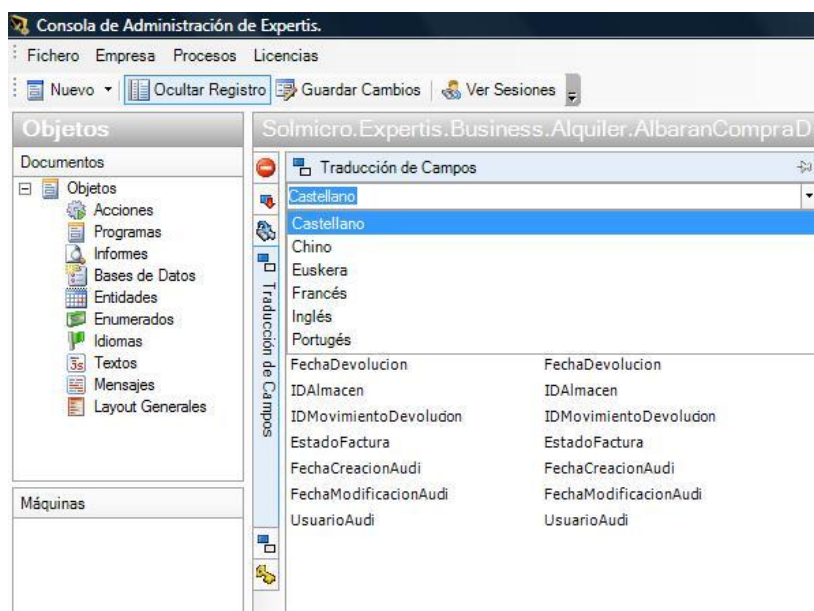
Consola de Administración de Expertis.

Fichero Empresa Procesos Licencias

Nuevo ▾ | Ocultar Registro | Guardar Cambios | Ver Sesiones

Objetos

Solmicro.Expertis.Business.Alquiler.AlbaranCompraD

Documentos

Objetos
Acciones
Programas
Informes
Bases de Datos
Entidades
Enumerados
Idiomas
Textos
Mensajes
Layout Generales

Máquinas

Traducción de Campos

Traducción de Campos

Castellano

Castellano
Chino
Euskera
Francés
Inglés
Portugés

| | |
|---|---|
| FechaDevolucion | FechaDevolucion |
| IDAlmacen | IDAlmacen |
| IDMovimientoDevoludon | IDMovimientoDevoludon |
| EstadoFactura | EstadoFactura |
| FechaCreacionAudi | FechaCreacionAudi |
| FechaModificacionAudi | FechaModificacionAudi |
| UsuarioAudi | UsuarioAudi |